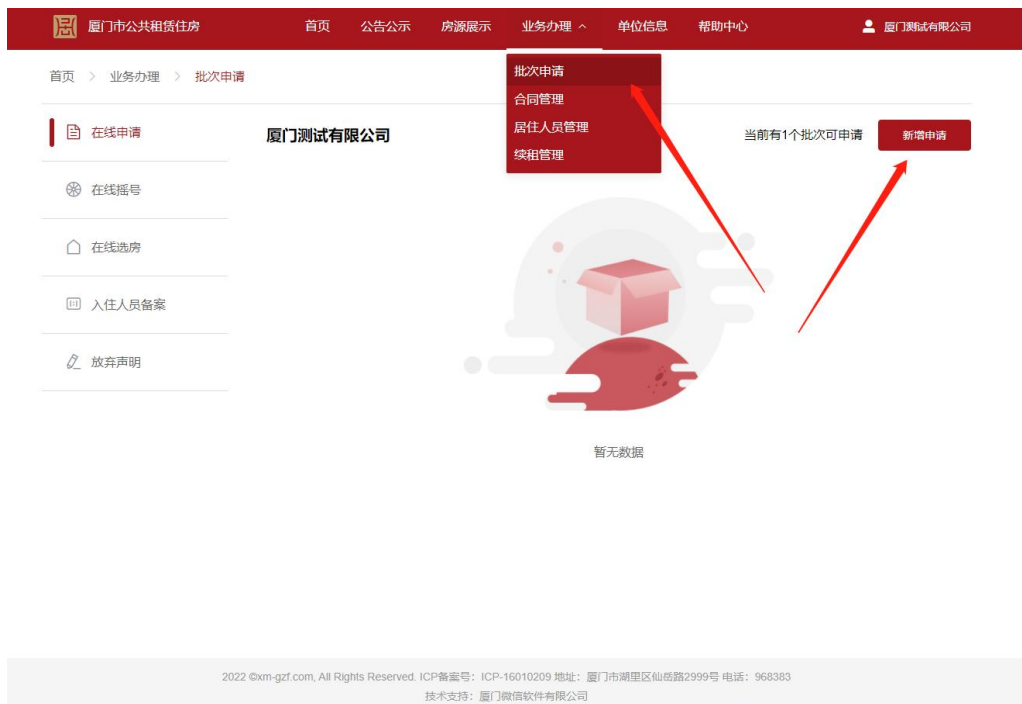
厦门市公共租赁住房 首页 公告公示 房源展示 业务办理 单位信息 帮助中心 厦门测试有限公司

首页 > 业务办理 > 批次申请

批次申请
合同管理
居住人员管理
续租管理

在线申请
在线摇号
在线选房
入住人员备案
放弃声明

厦门测试有限公司

当前有1个批次可申请 新增申请

暂无数据

2022 ©xm-gzf.com, All Rights Reserved. ICP备案号：ICP-16010209 地址：厦门市湖里区仙岳路2999号 电话：968383
技术支持：厦门微信软件有限公司